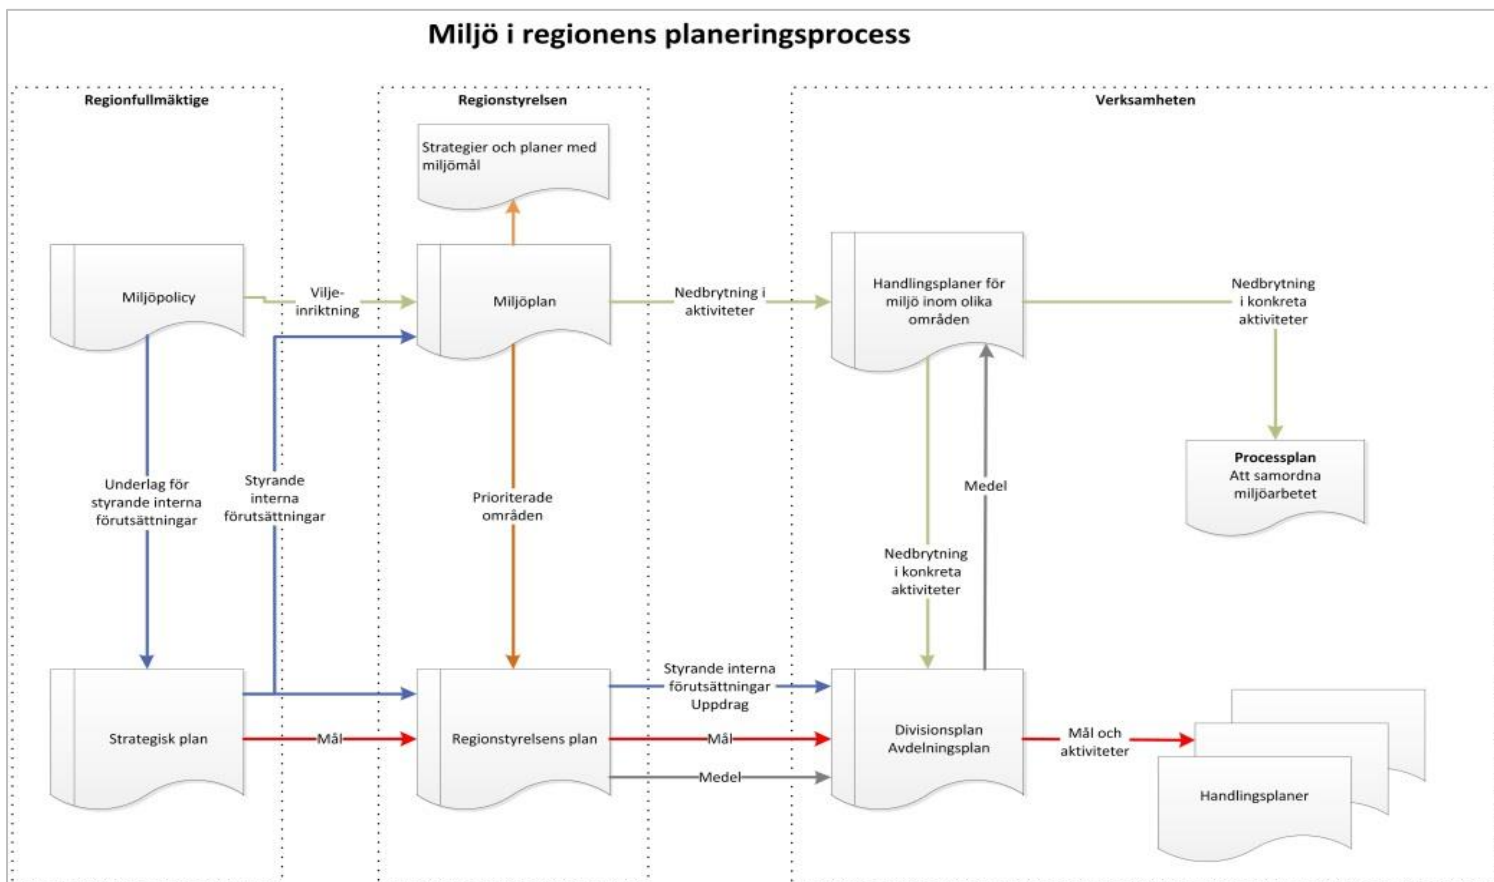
Miljö i regionens planeringsprocess

Regionfullmäktige

Regionstyrelsen

Verksamheten

Strategier och planer med miljömål

Miljöpolicy

Viljeinriktning

Miljöplan

Nedbrytning i aktiviteter

Handlingsplaner för miljö inom olika områden

Nedbrytning i konkreta aktiviteter

Processplan
Att samordna miljöarbetet

Underlag för styrande interna förutsättningar

Styrande interna förutsättningar

Prioriterade områden

Medel

Nedbrytning i konkreta aktiviteter

Strategisk plan

Mål

Regionstyrelsens plan

Styrande interna förutsättningar
Uppdrag

Mål

Medel

Divisionsplan
Avdelningsplan

Mål och aktiviteter

Handlingsplaner